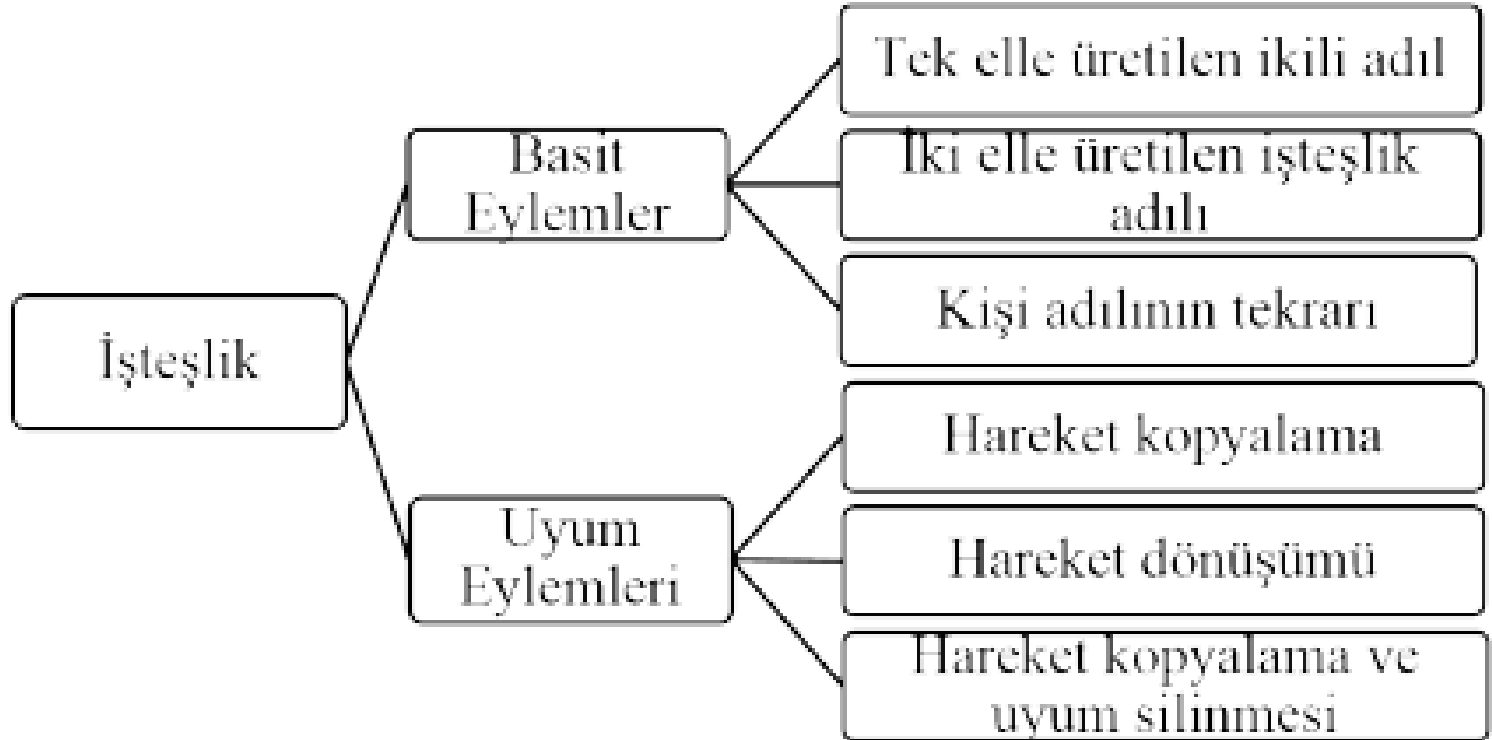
İşteşlik

Basit Eylemler

Tek elle üretilen ikili adıl

İki elle üretilen işteşlik adılı

Kişi adılının tekrarı

Uyum Eylemleri

Hareket kopyalama

Hareket dönüşümü

Hareket kopyalama ve uyum silinmesi